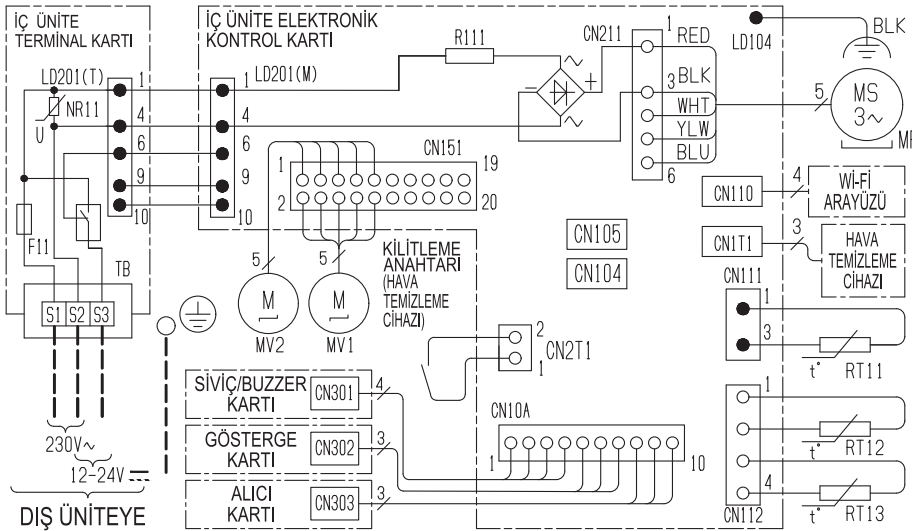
İÇ ÜNİTE TERMİNAL KARTI

LD201(T)

NR11

U

1
4
6
9
10

F11

TB

S1 S2 S3

230V~

12-24V

DIŞ ÜNİTEYE

İÇ ÜNİTE ELEKTRONİK KONTROL KARTI

LD201(M)

1
4
6
9
10

R111

CN211

1 RED
3 BLK
WHT
YLW
BLU
6

BLK

LD104

5

MS 3~

MF

CN151

1
2
19
20

5
5

M
M

MV2
MV1

KİLİTLEME ANAHTARI (HAVA TEMİZLEME CİHAZI)

CN105

CN104

CN110

4

Wİ-Fİ ARAYÜZÜ

CN1T1

3

HAVA TEMİZLEME CİHAZI

CN111

1
3

t°
RT11

2
CN2T1
1

SİVİÇ/BUZZER KARTI
CN301
4

GÖSTERGE KARTI
CN302
3

ALICI KARTI
CN303
3

CN10A

1
10

1
4

t°
RT12

t°
RT13

CN112